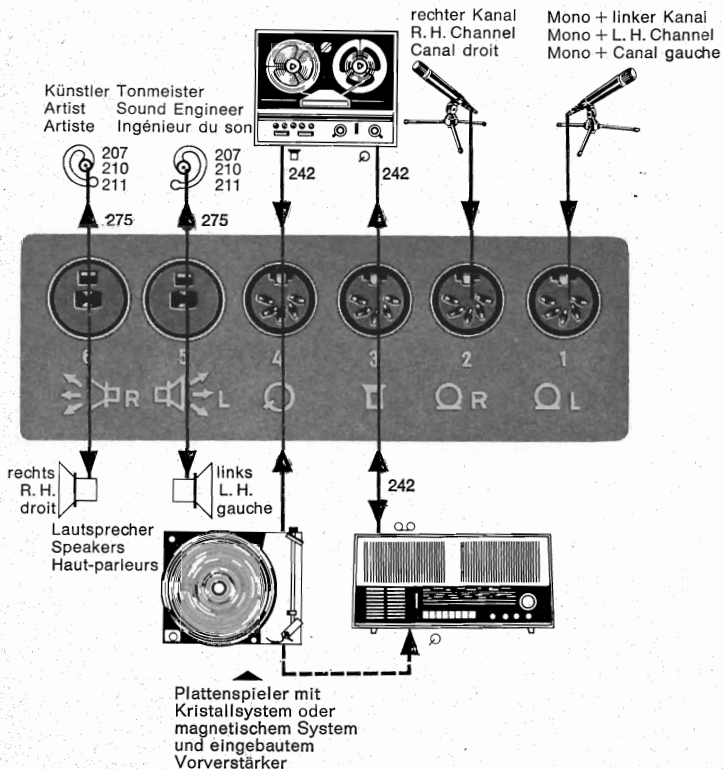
rechter Kanal
R. H. Channel
Canal droit

Mono + linker Kanal
Mono + L. H. Channel
Mono + Canal gauche

Künstler Tonmeister
Artist Sound Engineer
Artiste Ingénieur du son

207
210
211

207
210
211

242

242

275

275

6
R

5
L

4

3

2
R

1
L

rechts
R. H.
droit

links
L. H.
gauche

Lautsprecher
Speakers
Haut-parleurs

242

Plattenspieler mit Kristallsystem oder magnetischem System und eingebautem Vorverstärker